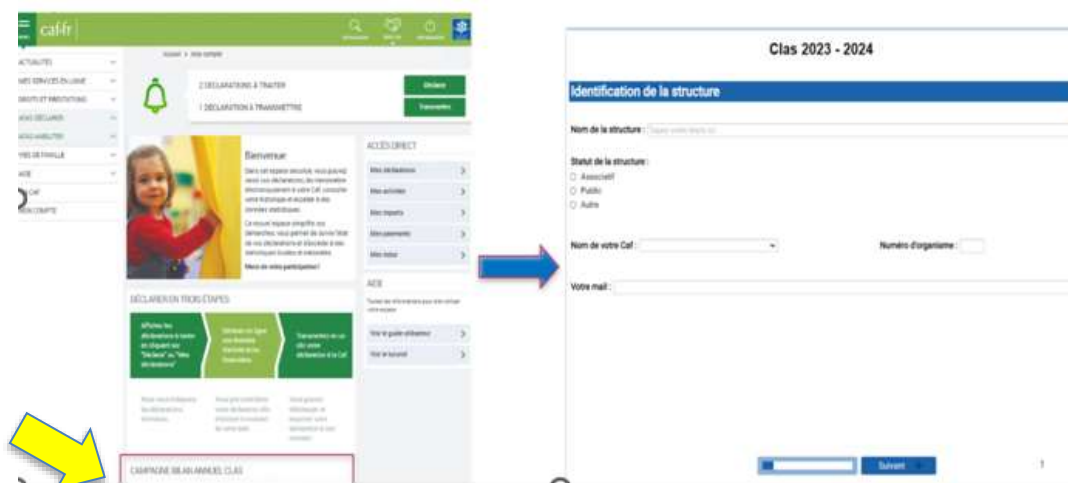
caf.fr

ACTUALITES
MES SERVICES EN LIGNE
DROITS ET PRESTATIONS
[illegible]
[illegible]
VIES DE FAMILLE
AIDE
CAF
MON COMPTE

Accueil > Mon compte

2 DÉCLARATIONS À TRAITER
Déclarer

1 DÉCLARATION À TRANSMETTRE
Transmettre

Bienvenue

Dans cet espace sécurisé, vous pouvez saisir vos déclarations, les transmettre électroniquement à votre Caf, consulter votre historique et accéder à des données statistiques.

Ce nouvel espace simplifie vos démarches, vous permet de suivre l'état de vos déclarations et d'accéder à des statistiques locales et nationales.

Merci de votre participation !

ACCÈS DIRECT
Mes déclarations
Mes activités
Mes impayés
Mes paiements
Mes infos

AIDE
Toutes les informations pour vous aider votre espace
Voir le guide utilisateur
Voir le tutoriel

DÉCLARER EN TROIS ÉTAPES

Affichez les déclarations à saisir en cliquant sur "Déclarer" ou "Mes déclarations"

Déclarez en ligne vos données fournies à vos financeurs

Transmettez en un clic votre déclaration à la Caf

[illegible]

CAMPAGNE BILAN ANNUEL CLAS

Clas 2023 - 2024

Identification de la structure

Nom de la structure : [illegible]

Statut de la structure :
Associatif
Public
Autre

Nom de votre Caf :

Numéro d'organisme :

Votre mail :

Suivant

1